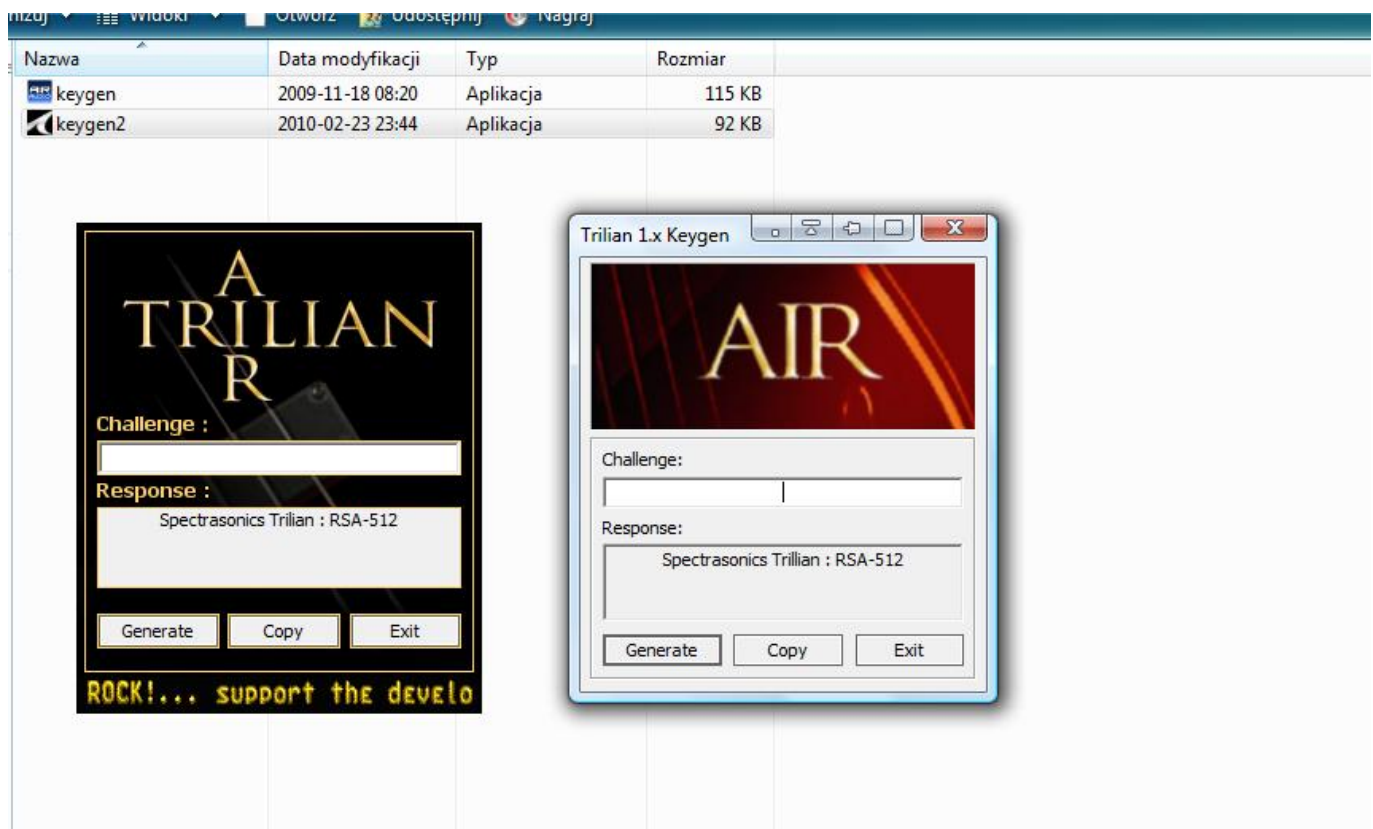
nizuj ▾ Widoki ▾ Otwórz Udostępnij Nagraj

| Nazwa | Data modyfikacji | Typ | Rozmiar |
|---|---|---|---|
| keygen | 2009-11-18 08:20 | Aplikacja | 115 KB |
| keygen2 | 2010-02-23 23:44 | Aplikacja | 92 KB |

A
TRILIAN
R

Challenge :

Response :

Spectrasonics Trilian : RSA-512

Generate Copy Exit

ROCK!... support the develo

Trilian 1.x Keygen

AIR

Challenge:

Response:

Spectrasonics Trillian : RSA-512

Generate Copy Exit